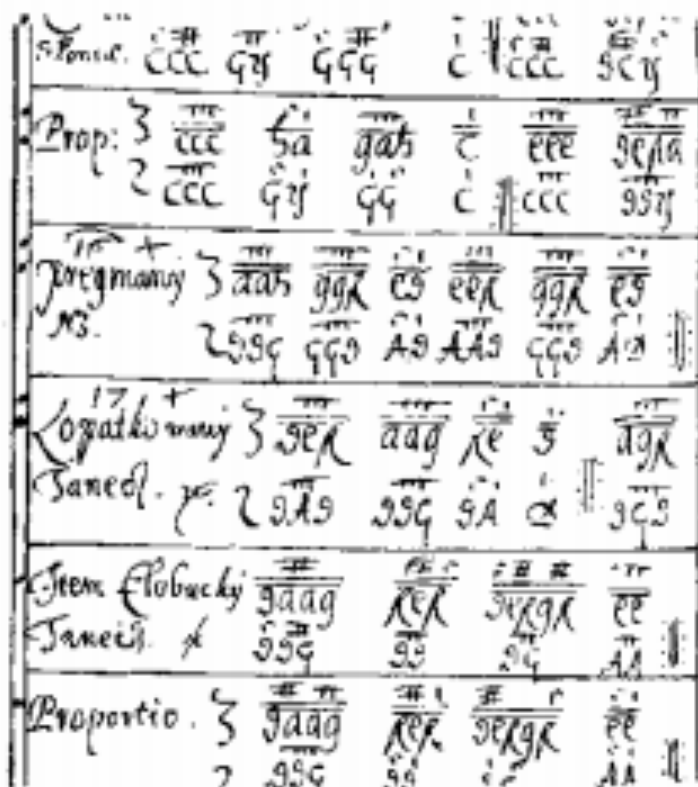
Ponce. ccc gg ggg c ccc gcg

Prop: ccc ga gah c eee gefa
ccc gg gg c ccc ggg

17 +
Potegmany N3. aah ggk eg eek ggk eg
ggg ggg Ag AAg ggg Ag

17 +
Lopatkowany Taniec. gek aag ke g agk
gAg ggg gA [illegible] gcg

Item Klobucky Taniec. gaag kek gekgk ee
ggg gg gg AA

Proportio. gaag kek gekgk ee
ggg gg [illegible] AA